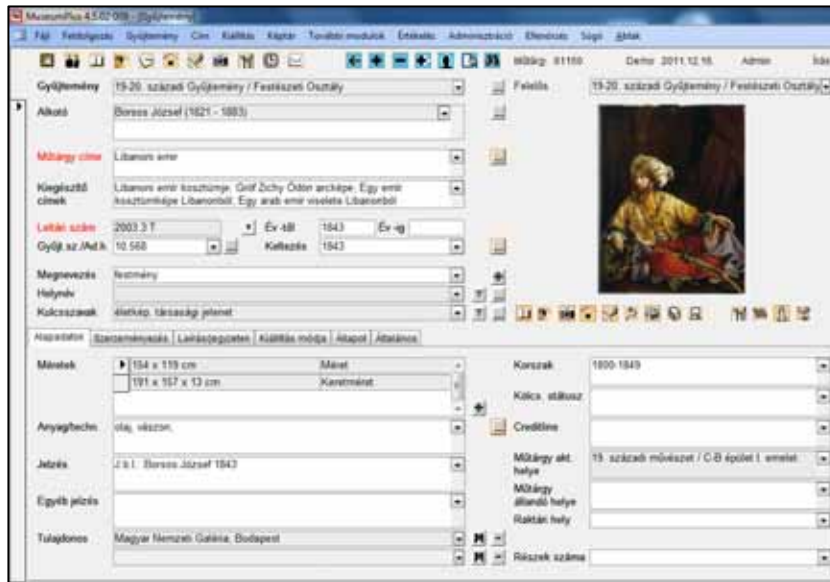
MuseumPlus 4.5.02.008 - [Gyűjtemény]

Fájl Feldolgozás Gyűjtemény Cím Kiállítás Képtár További modulok Értékelés Adminisztráció Ablak Súgó Ablak

Műtárgy 61150 Demo 2011.12.16. Admin

Gyűjtemény 19-20. századi Gyűjtemény / Festészeti Osztály
Felelős 19-20. századi Gyűjtemény / Festészeti Osztály
Alkotó Borsos József (1821 - 1883)
Műtárgy címe Libanoni emír
Kiegészítő címek Libanoni emír kosztümje, Gróf Zichy Ödön arcképe, Egy emír kosztümképe Libanonból, Egy arab emír viselete Libanonból
Leltári szám 2003.3.T
Év-tól 1843 Év-ig
Gyűjt.sz./Ad.h. 10.568
Keltezés 1843
Megnevezés festmény
Helynév
Kulcsszavak életkép, társasági jelenet

Alapadatok | Szerzeményezés | Leírás/jegyzetek | Kiállítás módja | Állapot | Általános

Méretek
| | |
|---|---|
| 154 x 119 cm | Méret |
| 181 x 157 x 13 cm | Keretméret |

Anyag/techn. olaj, vászon,
Jelzés J.b.l.: Borsos József 1843
Egyéb jelzés
Tulajdonos Magyar Nemzeti Galéria, Budapest

Korszak 1800-1849
Kölcs. státusz
Creditline
Műtárgy akt. helye 19. századi művészet / C-B épület I. emelet
Műtárgy állandó helye
Raktári hely
Részek száma